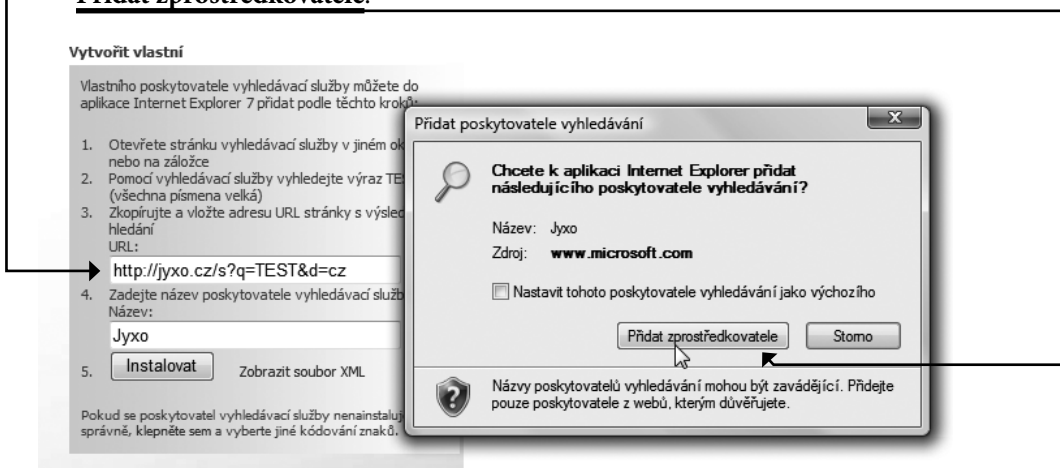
Přidat zprostředkovatele.

Vytvořit vlastní

Vlastního poskytovatele vyhledávací služby můžete do aplikace Internet Explorer 7 přidat podle těchto kroků:

1. Otevřete stránku vyhledávací služby v jiném ok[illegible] nebo na záložce
2. Pomocí vyhledávací služby vyhledejte výraz TES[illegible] (všechna písmena velká)
3. Zkopírujte a vložte adresu URL stránky s výsled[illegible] hledání
URL:
http://jyxo.cz/s?q=TEST&d=cz
4. Zadejte název poskytovatele vyhledávací služb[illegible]
Název:
Jyxo
5. Instalovat Zobrazit soubor XML

Pokud se poskytovatel vyhledávací služby nenainstaluj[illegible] správně, klepněte sem a vyberte jiné kódování znaků.

Přidat poskytovatele vyhledávání

Chcete k aplikaci Internet Explorer přidat následujícího poskytovatele vyhledávání?

Název: Jyxo
Zdroj: www.microsoft.com

Nastavit tohoto poskytovatele vyhledávání jako výchozího

Přidat zprostředkovatele Storno

Názvy poskytovatelů vyhledávání mohou být zavádějící. Přidejte pouze poskytovatele z webů, kterým důvěřujete.